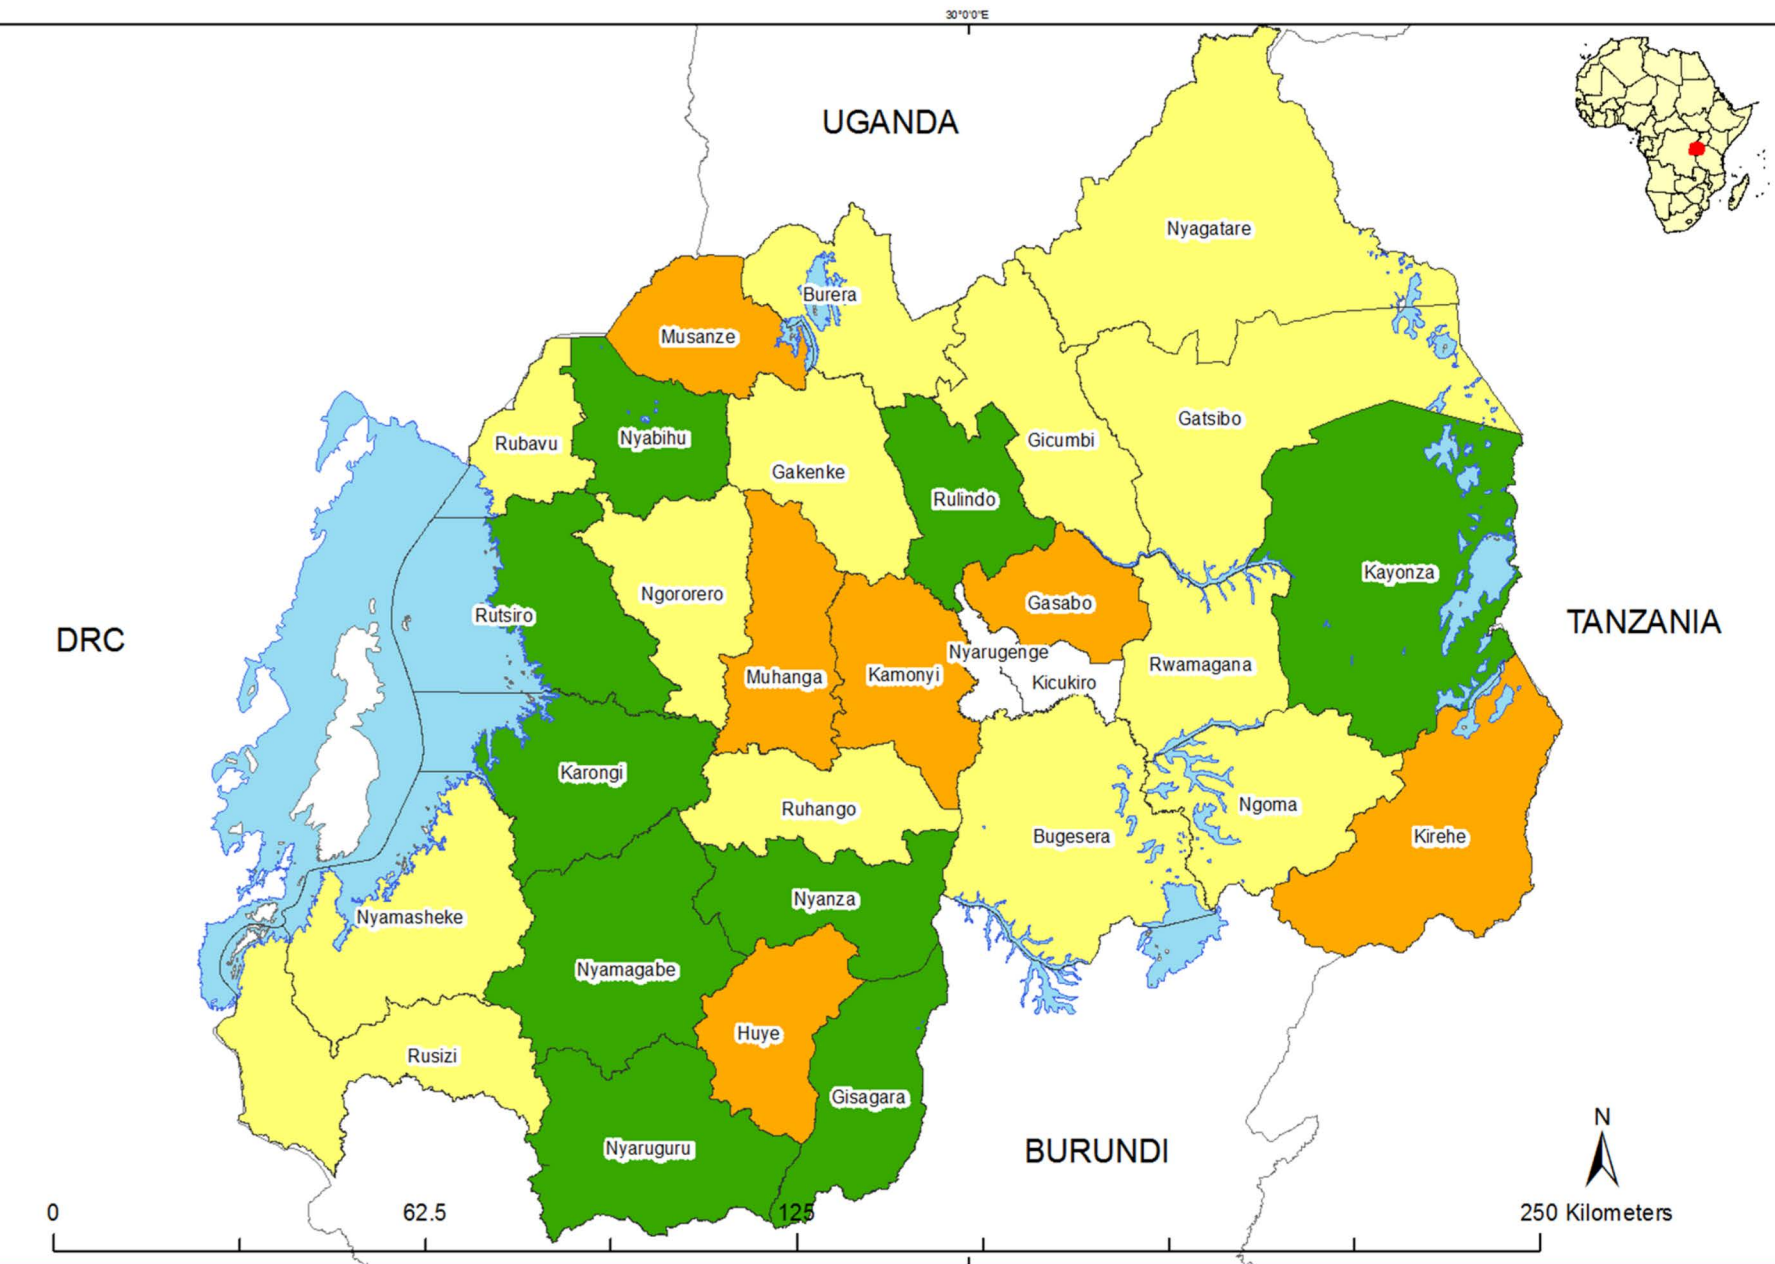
30°0'0"E

UGANDA

Nyagatare

Burera

Musanze

Gicumbi

Gatsibo

Rubavu

Nyabihu

Gakenke

Rulindo

Kayonza

DRC

Rutsiro

Ngororero

Gasabo

TANZANIA

Nyarugenge

Muhanga

Kamonyi

Kicukiro

Rwamagana

Karongi

Ruhango

Bugesera

Ngoma

Kirehe

Nyanza

Nyamasheke

Nyamagabe

Huye

Rusizi

Gisagara

BURUNDI

Nyaruguru

N

0

62.5

125

250 Kilometers